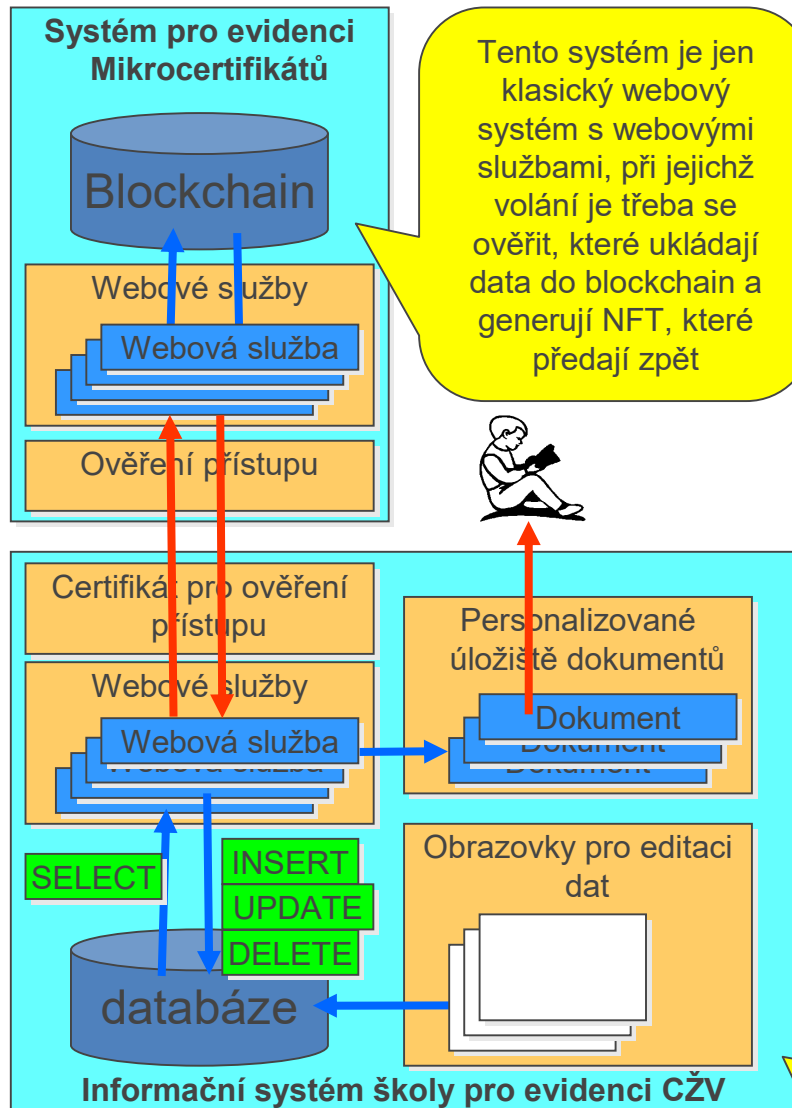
Systém pro evidenci Mikrocertifikátů

Blockchain

Webové služby

Webová služba

Ověření přístupu

Tento systém je jen klasický webový systém s webovými službami, při jejichž volání je třeba se ověřit, které ukládají data do blockchain a generují NFT, které předají zpět

Certifikát pro ověření přístupu

Webové služby

Webová služba

Webová služba

Personalizované úložiště dokumentů

Dokument

Dokument

Dokument

SELECT

INSERT

UPDATE

DELETE

Obrazovky pro editaci dat

databáze

Informační systém školy pro evidenci CŽV